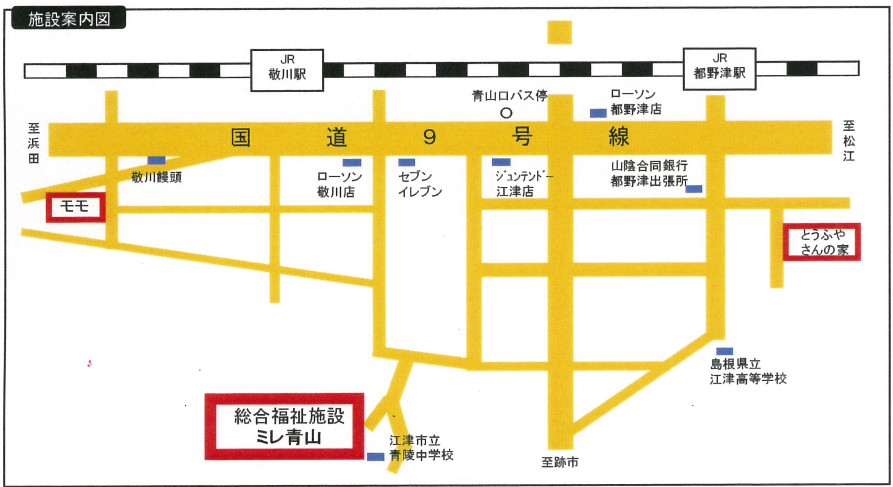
施設案内図

JR
敬川駅

JR
都野津駅

青山口バス停

ローソン
都野津店

至
浜
田

国　道　9　号　線

至
松
江

敬川饅頭

ローソン
敬川店

セブン
イレブン

ジュンテンドー
江津店

山陰合同銀行
都野津出張所

モモ

とうふや
さんの家

島根県立
江津高等学校

総合福祉施設
ミレ青山

江津市立
青陵中学校

至跡市